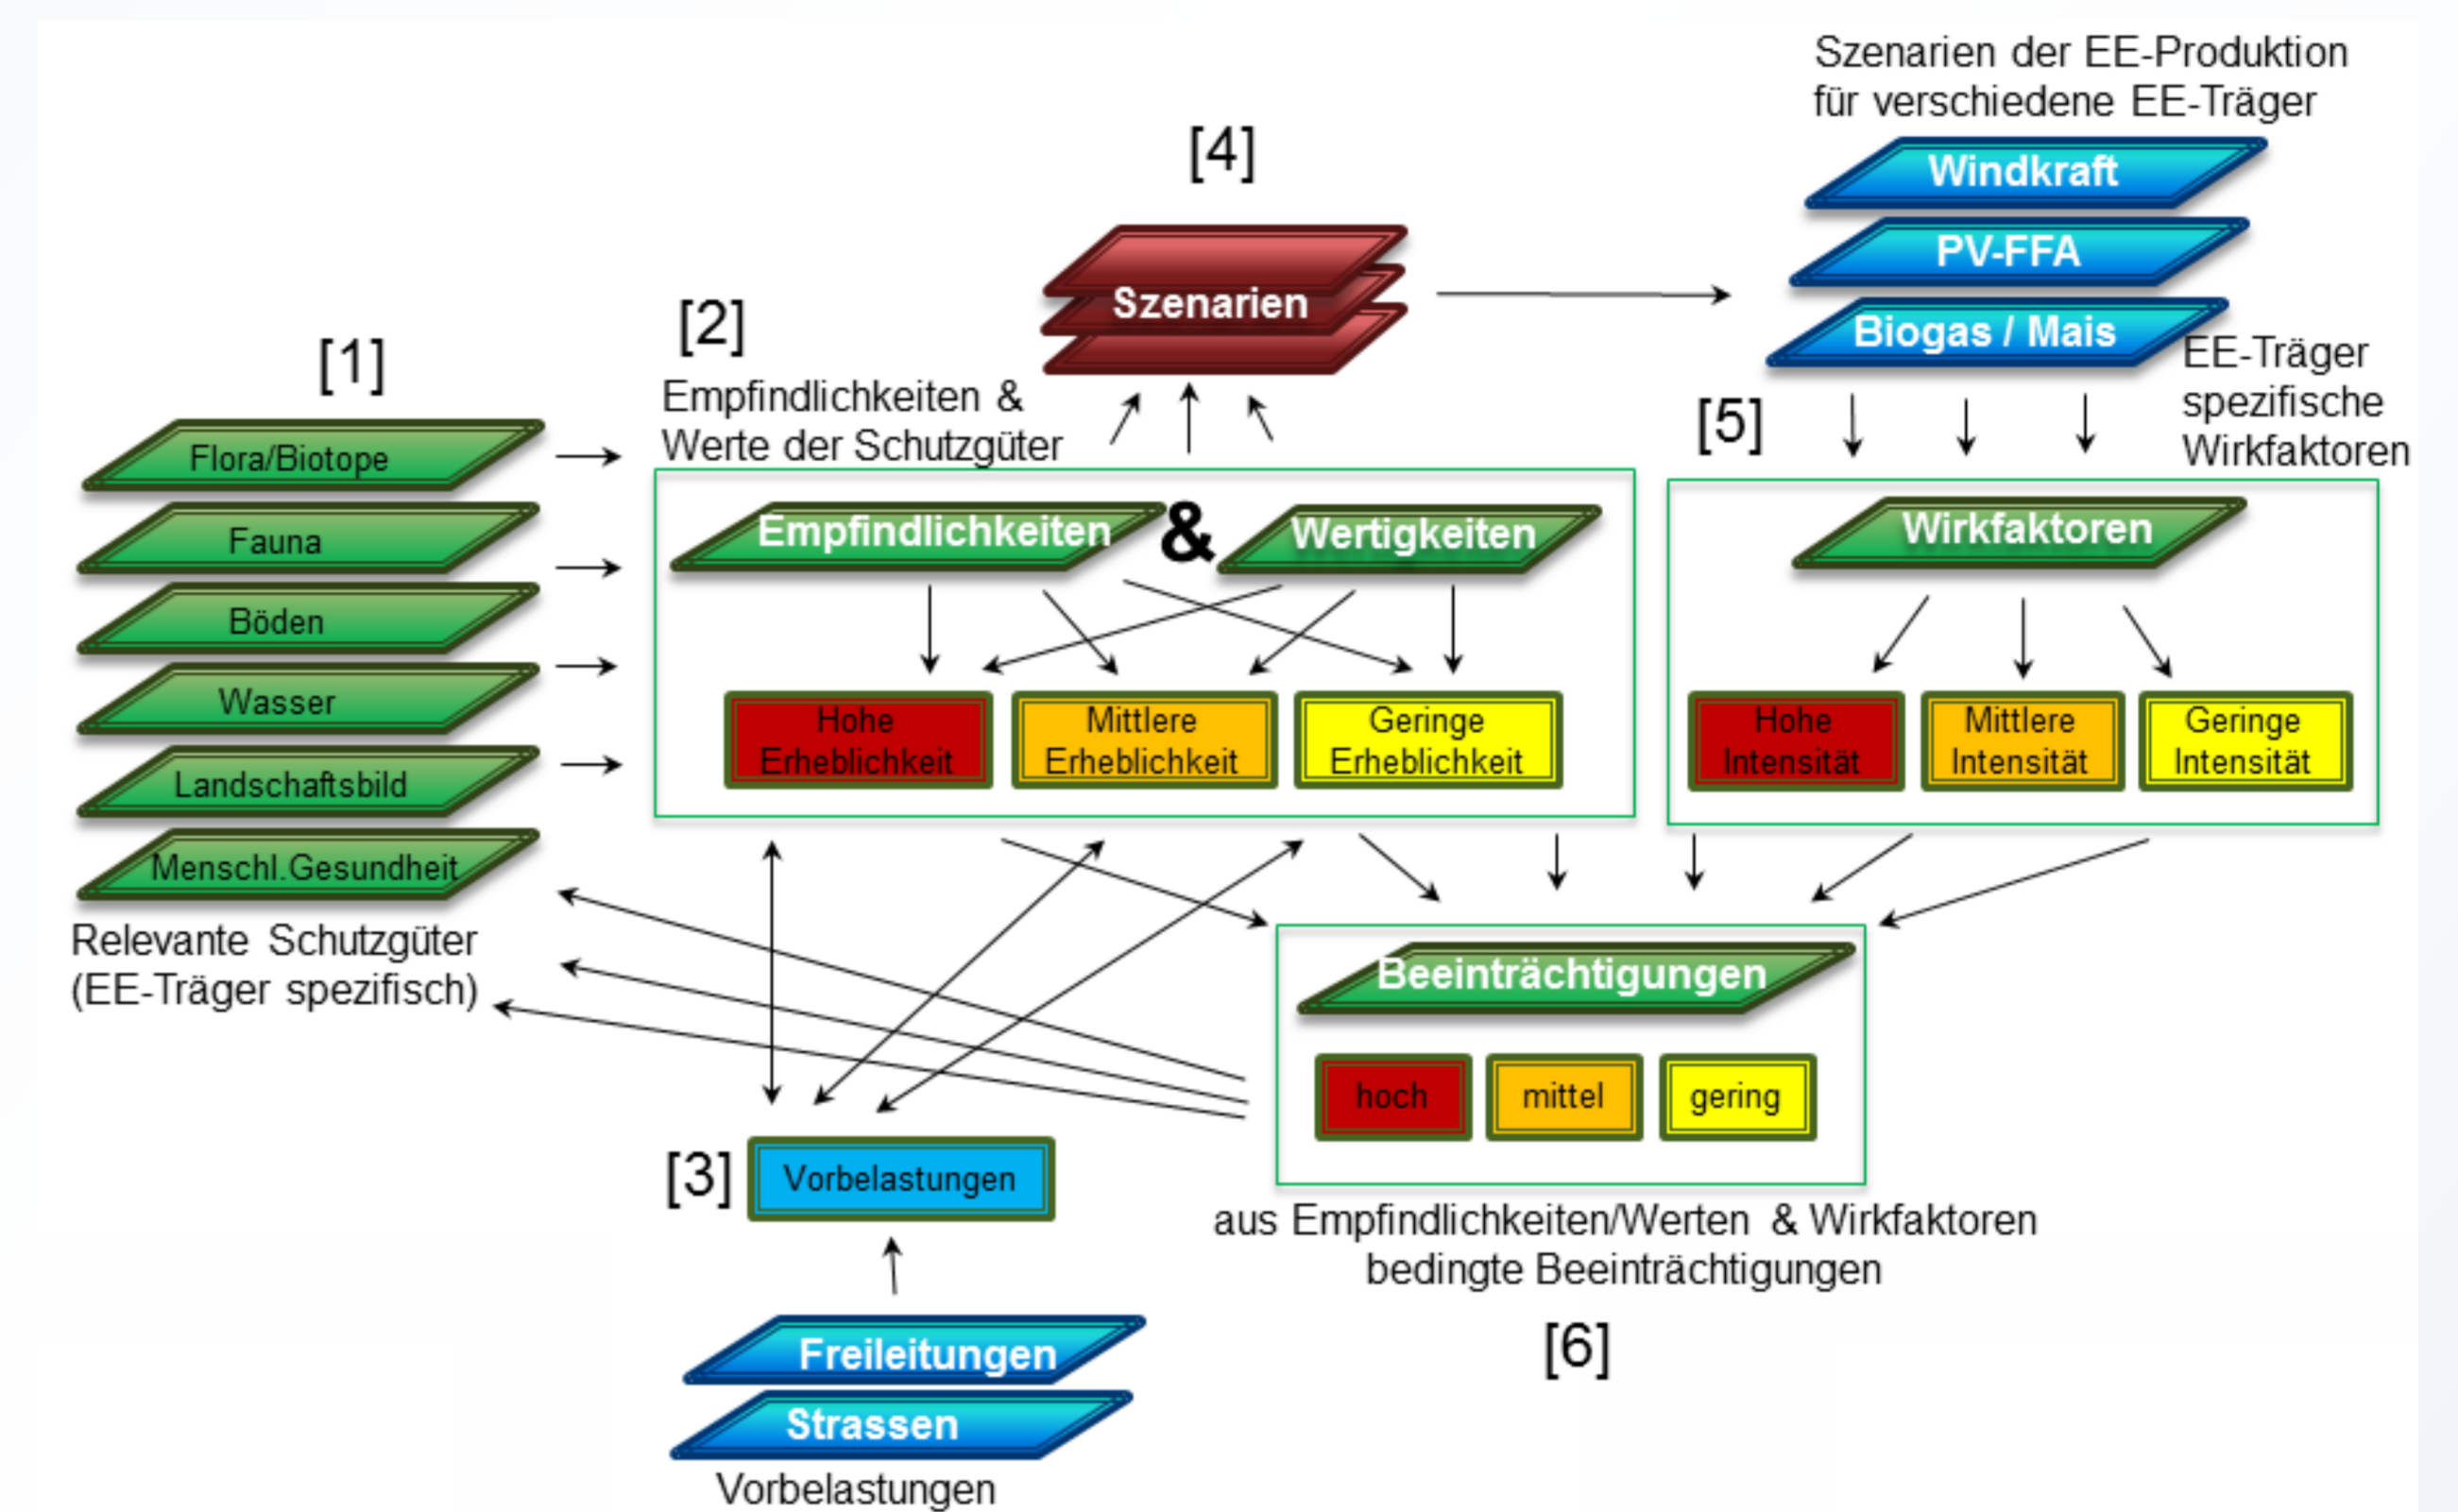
Szenarien der EE-Produktion für verschiedene EE-Träger

[4]

Windkraft

PV-FFA

Biogas / Mais

Szenarien

[2]

[1]

Empfindlichkeiten & Werte der Schutzgüter

EE-Träger spezifische Wirkfaktoren

[5]

Flora/Biotope

Fauna

Böden

Wasser

Landschaftsbild

Menschl.Gesundheit

Relevante Schutzgüter (EE-Träger spezifisch)

Empfindlichkeiten & Wertigkeiten

Hohe Erheblichkeit

Mittlere Erheblichkeit

Geringe Erheblichkeit

Wirkfaktoren

Hohe Intensität

Mittlere Intensität

Geringe Intensität

Beeinträchtigungen

hoch

mittel

gering

[3] Vorbelastungen

aus Empfindlichkeiten/Werten & Wirkfaktoren bedingte Beeinträchtigungen

[6]

Freileitungen

Strassen

Vorbelastungen